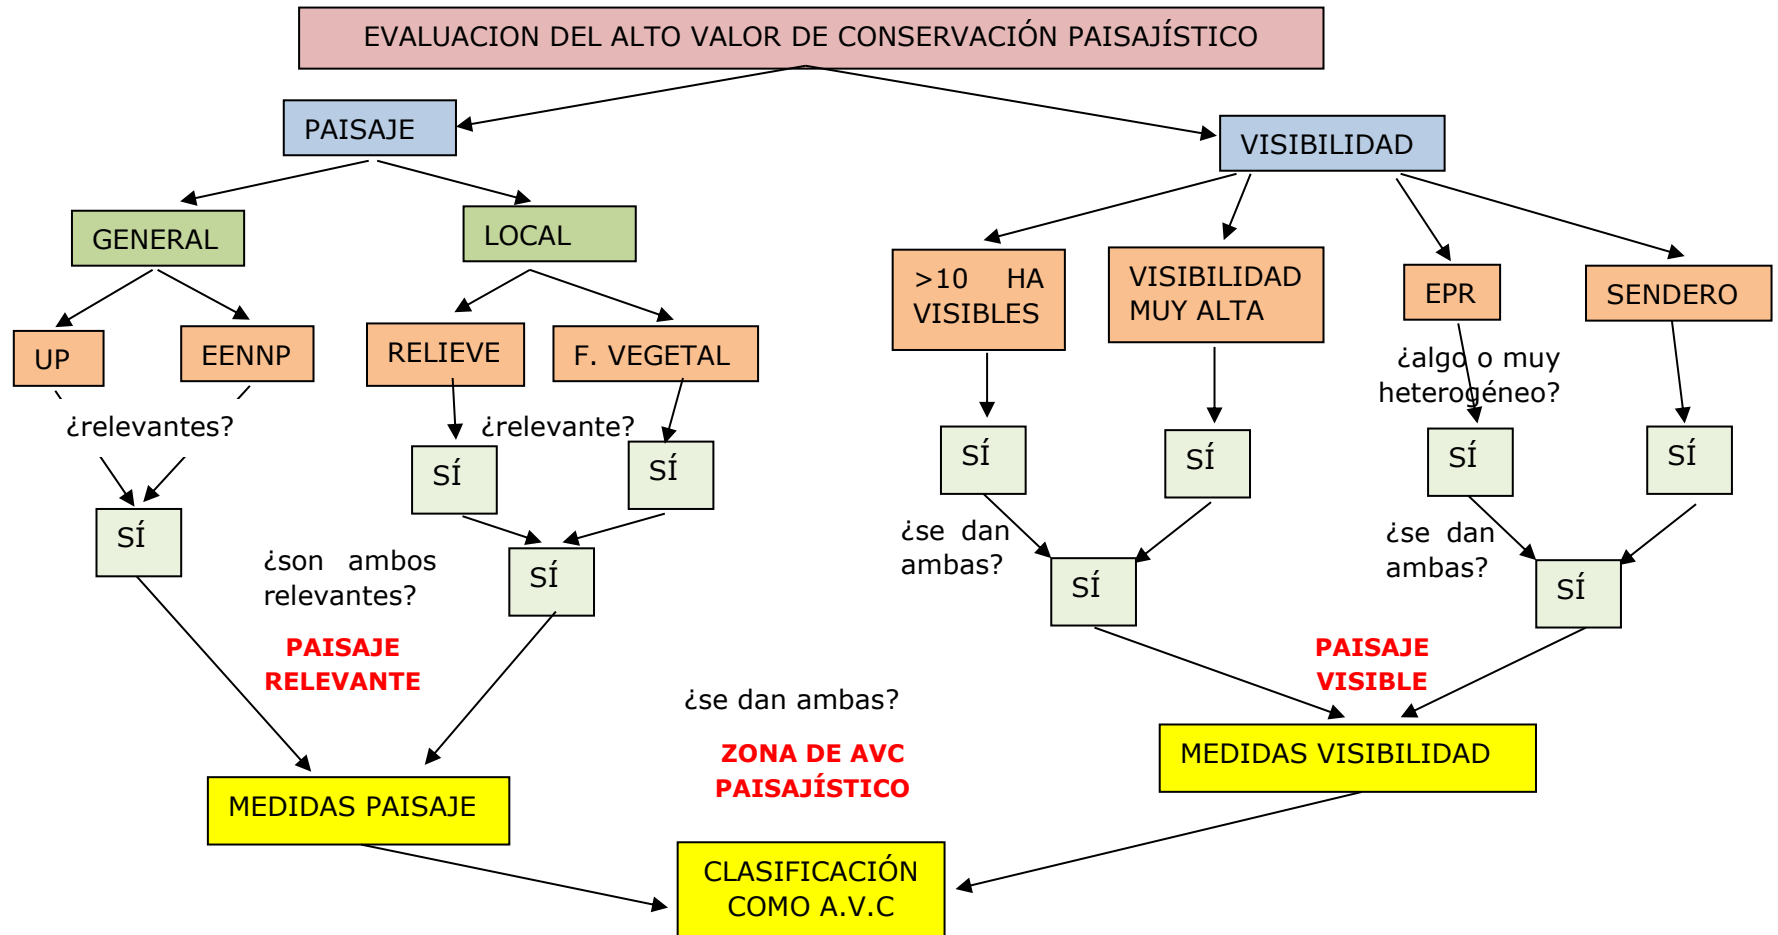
EVALUACION DEL ALTO VALOR DE CONSERVACIÓN PAISAJÍSTICO

PAISAJE

VISIBILIDAD

GENERAL

LOCAL

UP

EENNP

RELIEVE

F. VEGETAL

¿relevantes?

¿relevante?

SÍ

SÍ

SÍ

¿son ambos relevantes?

SÍ

PAISAJE RELEVANTE

>10 HA VISIBLES

VISIBILIDAD MUY ALTA

EPR

SENDERO

¿algo o muy heterogéneo?

SÍ

SÍ

SÍ

SÍ

¿se dan ambas?

SÍ

¿se dan ambas?

SÍ

PAISAJE VISIBLE

¿se dan ambas?

ZONA DE AVC PAISAJÍSTICO

MEDIDAS PAISAJE

MEDIDAS VISIBILIDAD

CLASIFICACIÓN COMO A.V.C